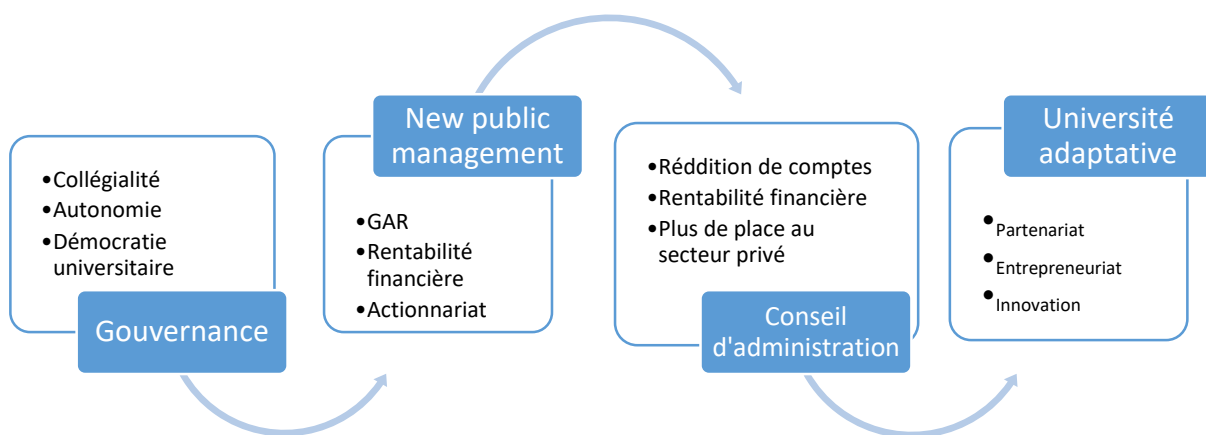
•Collégialité
•Autonomie
•Démocratie universitaire

Gouvernance

New public management

•GAR
•Rentabilité financière
•Actionnariat

•Rèddition de comptes
•Rentabilité financière
•Plus de place au secteur privé

Conseil d'administration

Université adaptative

•Partenariat
•Entrepreneuriat
•Innovation